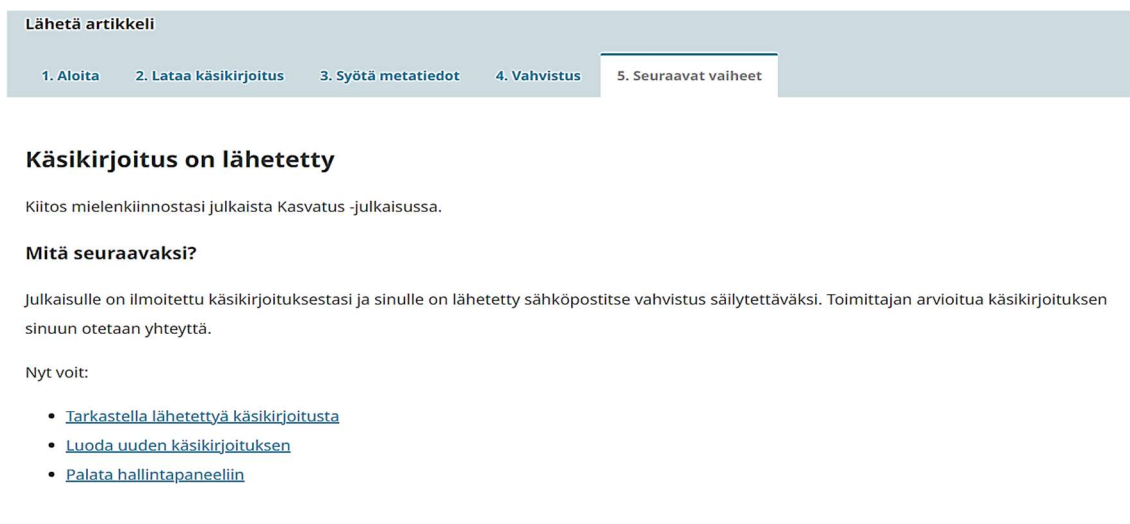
Lähetä artikkeli

1. Aloita
2. Lataa käsikirjoitus
3. Syötä metatiedot
4. Vahvistus
5. Seuraavat vaiheet

Käsikirjoitus on lähetetty

Kiitos mielenkiinnostasi julkaista Kasvatus -julkaisussa.

Mitä seuraavaksi?

Julkaisulle on ilmoitettu käsikirjoituksestasi ja sinulle on lähetetty sähköpostitse vahvistus säilytettäväksi. Toimittajan arvioitua käsikirjoituksen sinuun otetaan yhteyttä.

Nyt voit:

- Tarkastella lähetettyä käsikirjoitusta
- Luoda uuden käsikirjoituksen
- Palata hallintapaneeliin